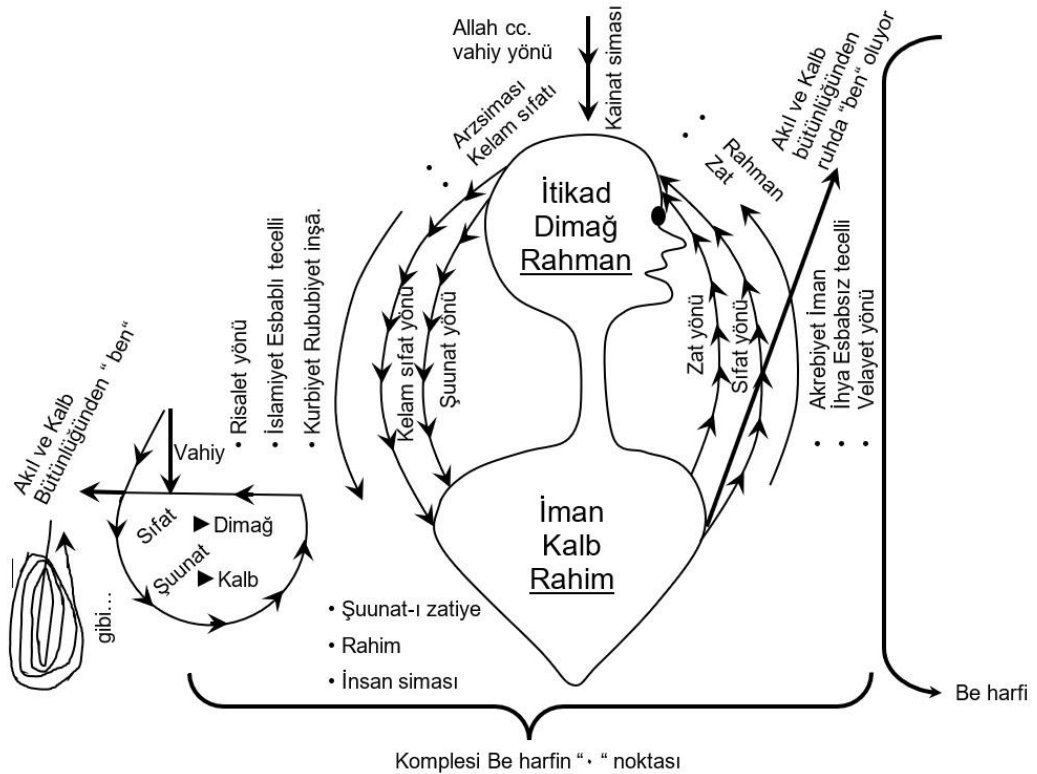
Allah cc.
vahiy yönü

Kainat siması

Arzsiması
Kelam sıfatı

Rahman
Zat

Akıl ve Kalb
bütünlüğünden
ruhda "ben" oluyor

İtikad
Dimağ
Rahman

Risalet yönü
İslamiyet Esbablı tecelli
Kurbiyet Rububiyet inşâ.

Kelam sıfat yönü
Şuunat yönü

Zat yönü
Sıfat yönü

Akrebiyet İman
İhya Esbabsız tecelli
Velayet yönü

Akıl ve Kalb
Bütünlüğünden " ben"

Vahiy
Sıfat ▶ Dimağ
Şuunat ▶ Kalb

gibi...

İman
Kalb
Rahim

• Şuunat-ı zatiye
• Rahim
• İnsan siması

Be harfi

Komplesi Be harfin "· " noktası